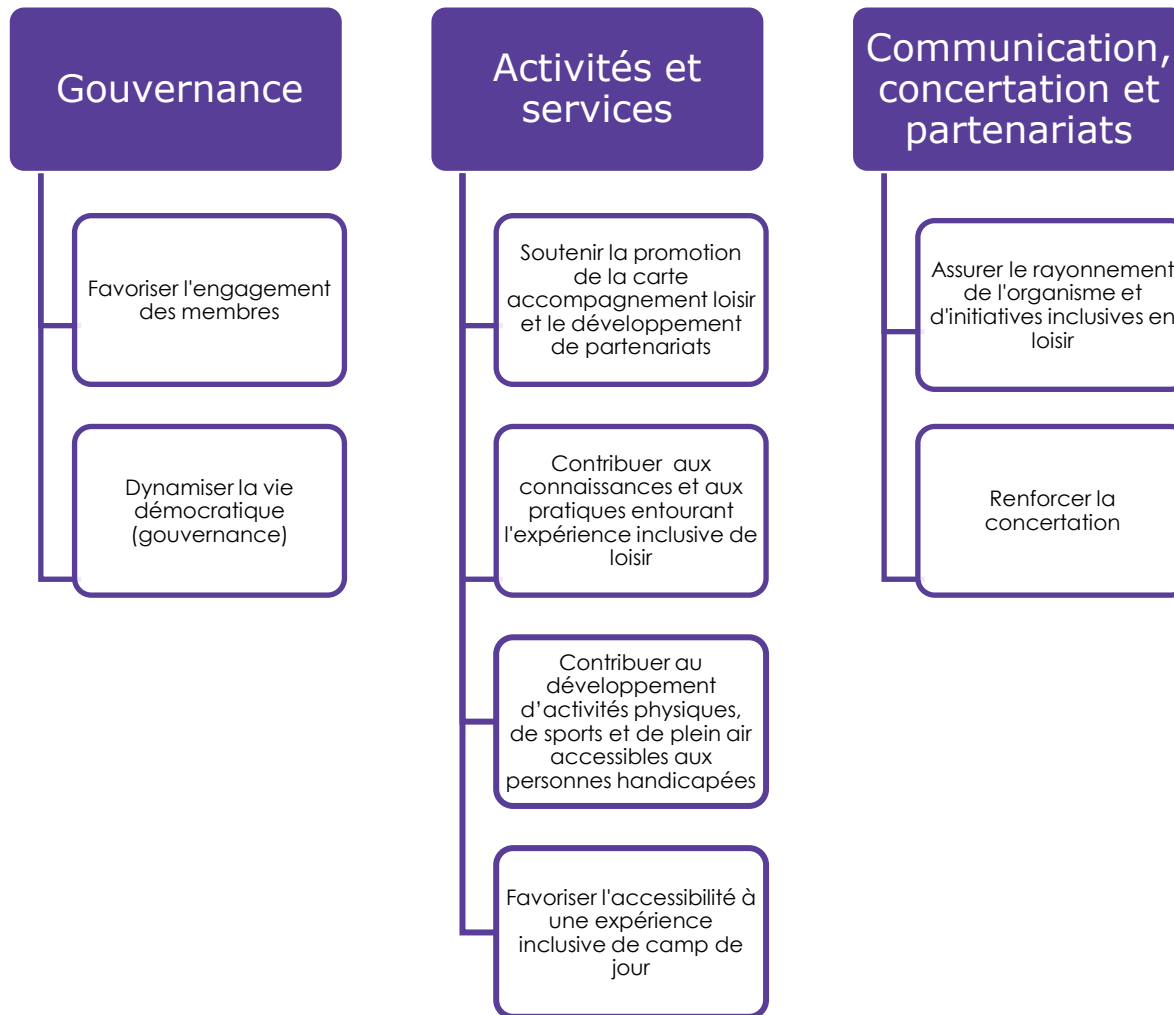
Gouvernance

Favoriser l'engagement des membres

Dynamiser la vie démocratique (gouvernance)

Activités et services

Soutenir la promotion de la carte accompagnement loisir et le développement de partenariats

Contribuer aux connaissances et aux pratiques entourant l'expérience inclusive de loisir

Contribuer au développement d'activités physiques, de sports et de plein air accessibles aux personnes handicapées

Favoriser l'accessibilité à une expérience inclusive de camp de jour

Communication, concertation et partenariats

Assurer le rayonnement de l'organisme et d'initiatives inclusives en loisir

Renforcer la concertation